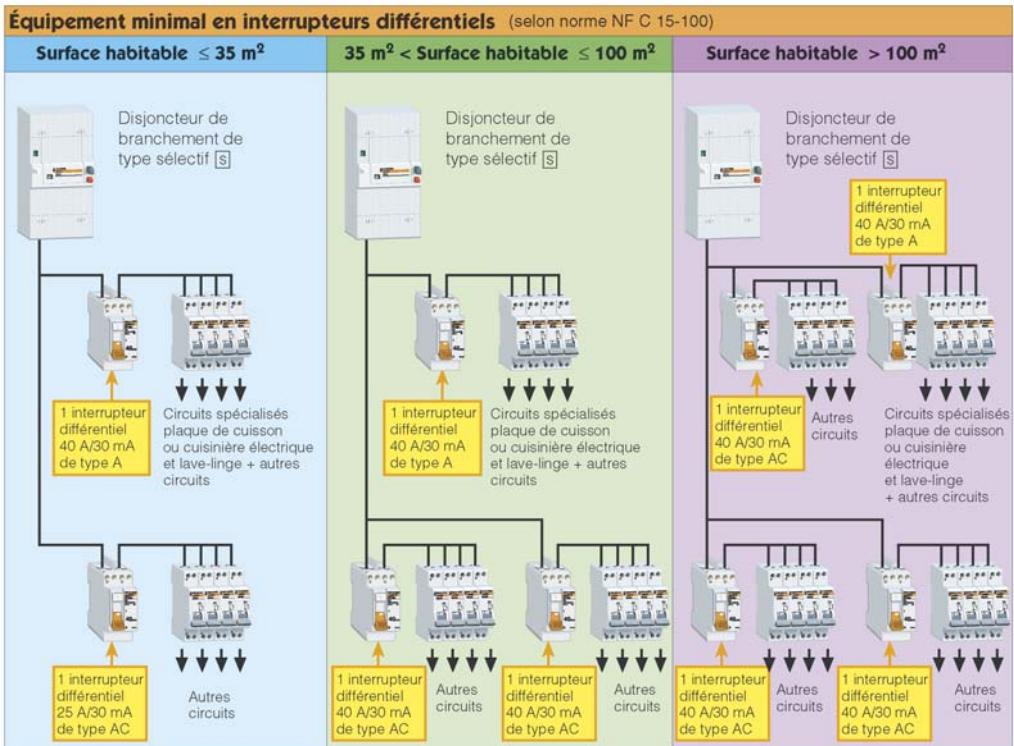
Équipement minimal en interrupteurs différentiels (selon norme NF C 15-100)

Surface habitable $\leq 35$ m$^2$

Disjoncteur de branchement de type sélectif S

1 interrupteur différentiel 40 A/30 mA de type A

Circuits spécialisés plaque de cuisson ou cuisinière électrique et lave-linge + autres circuits

1 interrupteur différentiel 25 A/30 mA de type AC

Autres circuits

35 m$^2$ < Surface habitable $\leq 100$ m$^2$

Disjoncteur de branchement de type sélectif S

1 interrupteur différentiel 40 A/30 mA de type A

Circuits spécialisés plaque de cuisson ou cuisinière électrique et lave-linge + autres circuits

1 interrupteur différentiel 40 A/30 mA de type AC

Autres circuits

1 interrupteur différentiel 40 A/30 mA de type AC

Autres circuits

Surface habitable > 100 m$^2$

Disjoncteur de branchement de type sélectif S

1 interrupteur différentiel 40 A/30 mA de type A

1 interrupteur différentiel 40 A/30 mA de type AC

Autres circuits

Circuits spécialisés plaque de cuisson ou cuisinière électrique et lave-linge + autres circuits

1 interrupteur différentiel 40 A/30 mA de type AC

Autres circuits

1 interrupteur différentiel 40 A/30 mA de type AC

Autres circuits